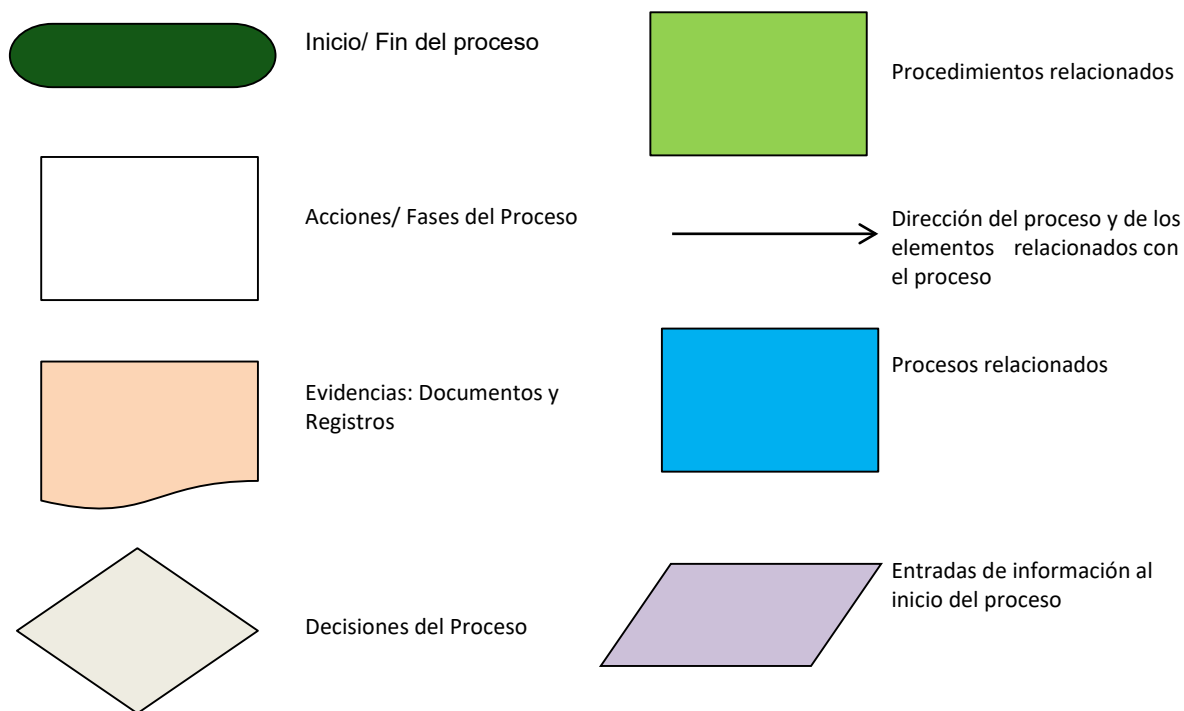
Inicio/ Fin del proceso

Procedimientos relacionados

Acciones/ Fases del Proceso

Dirección del proceso y de los elementos relacionados con el proceso

Evidencias: Documentos y Registros

Procesos relacionados

Decisiones del Proceso

Entradas de información al inicio del proceso